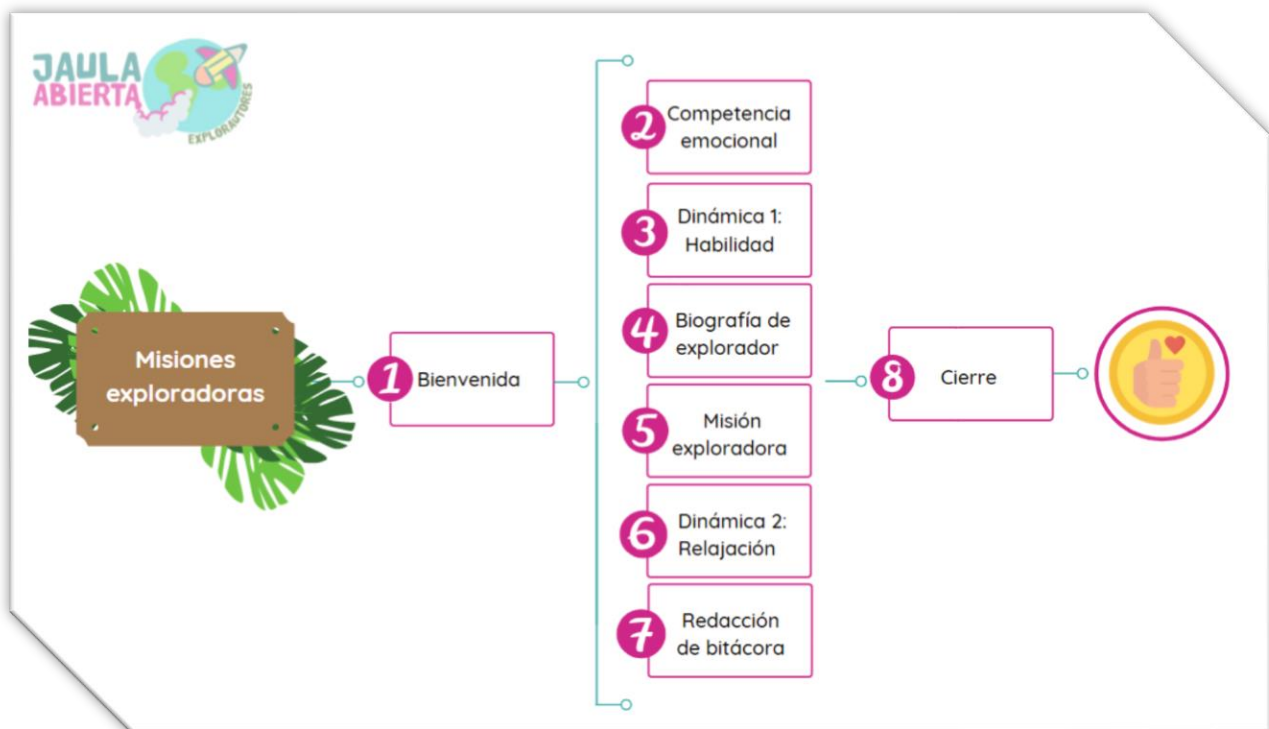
JAULA ABIERTA
EXPLORAUTORES

Misiones exploradoras

1 Bienvenida

2 Competencia emocional

3 Dinámica 1: Habilidad

4 Biografía de explorador

5 Misión exploradora

6 Dinámica 2: Relajación

7 Redacción de bitácora

8 Cierre